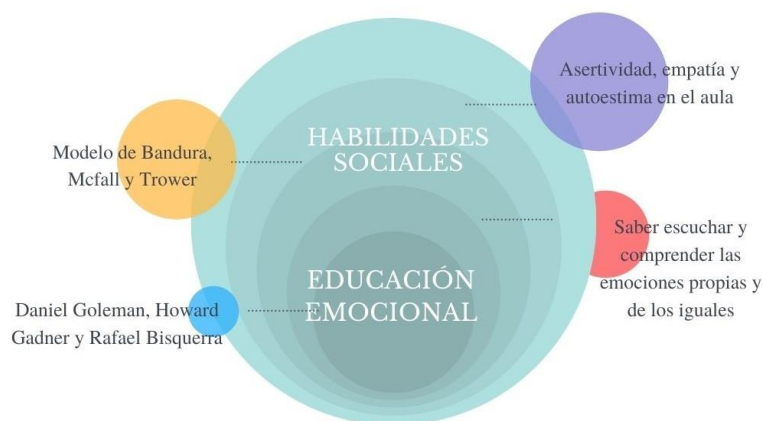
HABILIDADES SOCIALES

EDUCACIÓN EMOCIONAL

Asertividad, empatía y autoestima en el aula

Modelo de Bandura, Mcfall y Trower

Saber escuchar y comprender las emociones propias y de los iguales

Daniel Goleman, Howard Gadner y Rafael Bisquerra